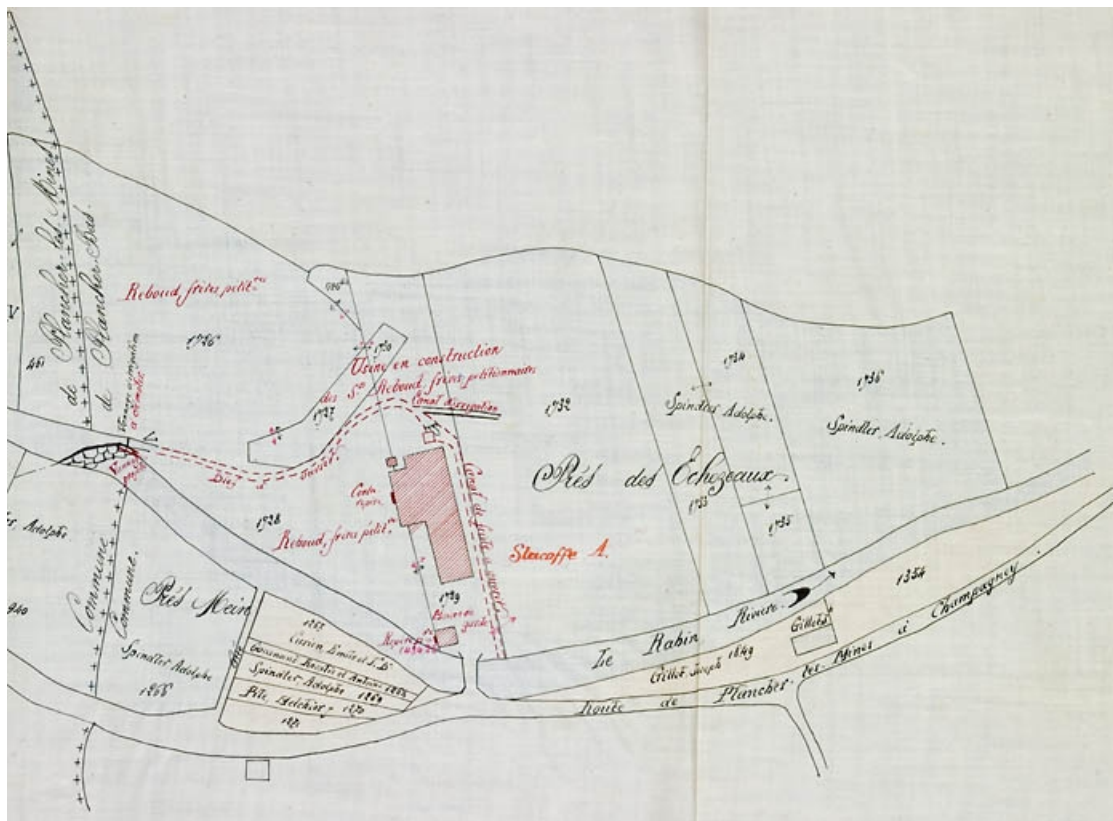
V

de Plancher les Mines

de Plancher Bas

Reboud frères petit^rs

1726

Usine en construction

des S^rs Reboud frères petitiermain

Canal d'irrigation

1727

Digue

1728

Reboud frères petit^rs

Staccaffe A.

Canal de fuite

1729

1732

Prés des Echezeaux

Spindler Adolphe

Spindler Adolphe

1734

1736

1733

1735

Le Rabin Rivière

Gillot Joseph 1849

1354

Route de Plancher les Mines à Champagney

Prés Main

Spindler Adolphe

1868

Commune

Commune

es Adolphe

1865

Curien Emile et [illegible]

Spindler Adolphe 1866

Petit Melchior 1870

1871

440

481